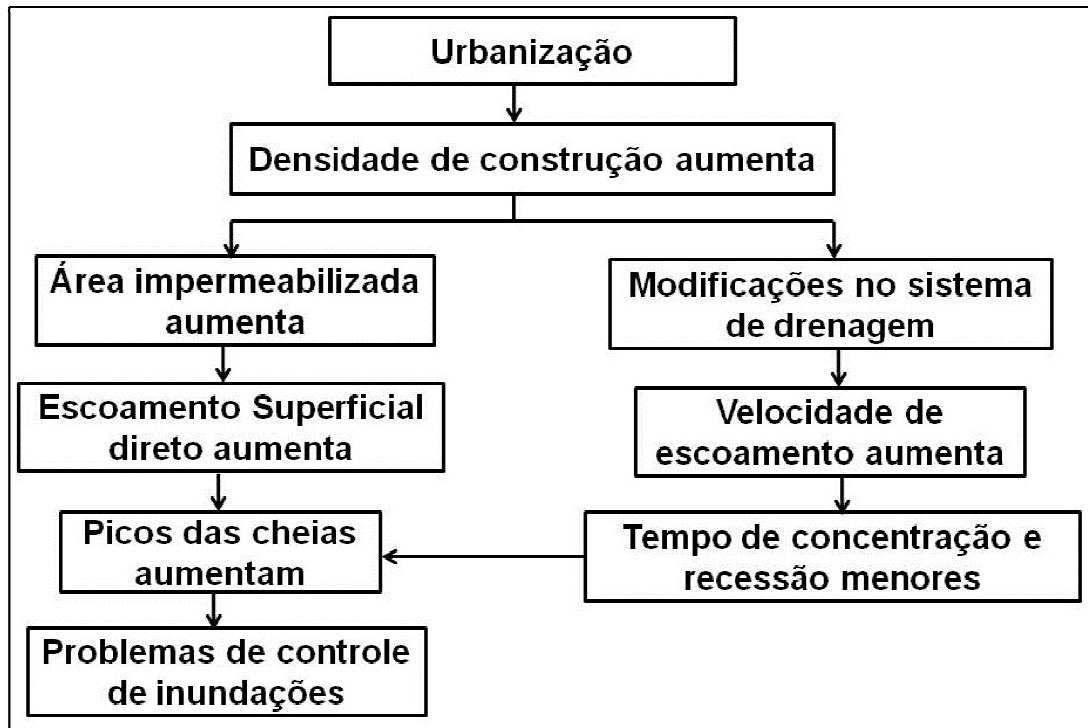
Urbanização

Densidade de construção aumenta

Área impermeabilizada aumenta

Escoamento Superficial direto aumenta

Picos das cheias aumentam

Problemas de controle de inundações

Modificações no sistema de drenagem

Velocidade de escoamento aumenta

Tempo de concentração e recessão menores